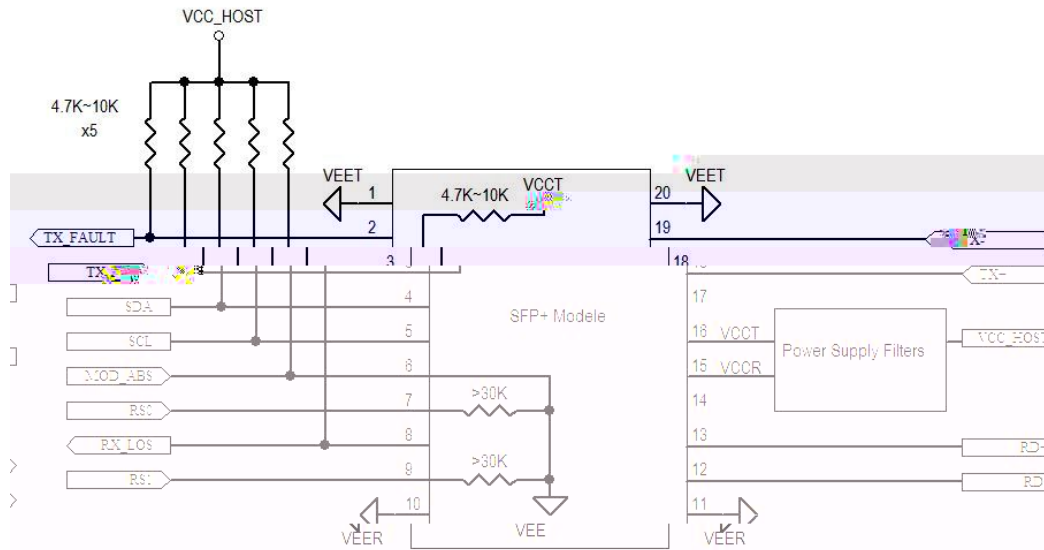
VCC_HOST

4.7K~10K
x5

VEET
1
2
TX_FAULT
TX_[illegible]
3

4.7K~10K
VCCT

20
VEET
19
18

SDA
4
SCL
5
MOD_ABS
6
RS0
7
>30K
RX_LOS
8
RS1
9
>30K
10
VEER
VEE

SFP+ Modele

17
TX-
16 VCCT
15 VCCR
Power Supply Filters
VCC_HOS
14
13
RD-
12
RD
11
VEER